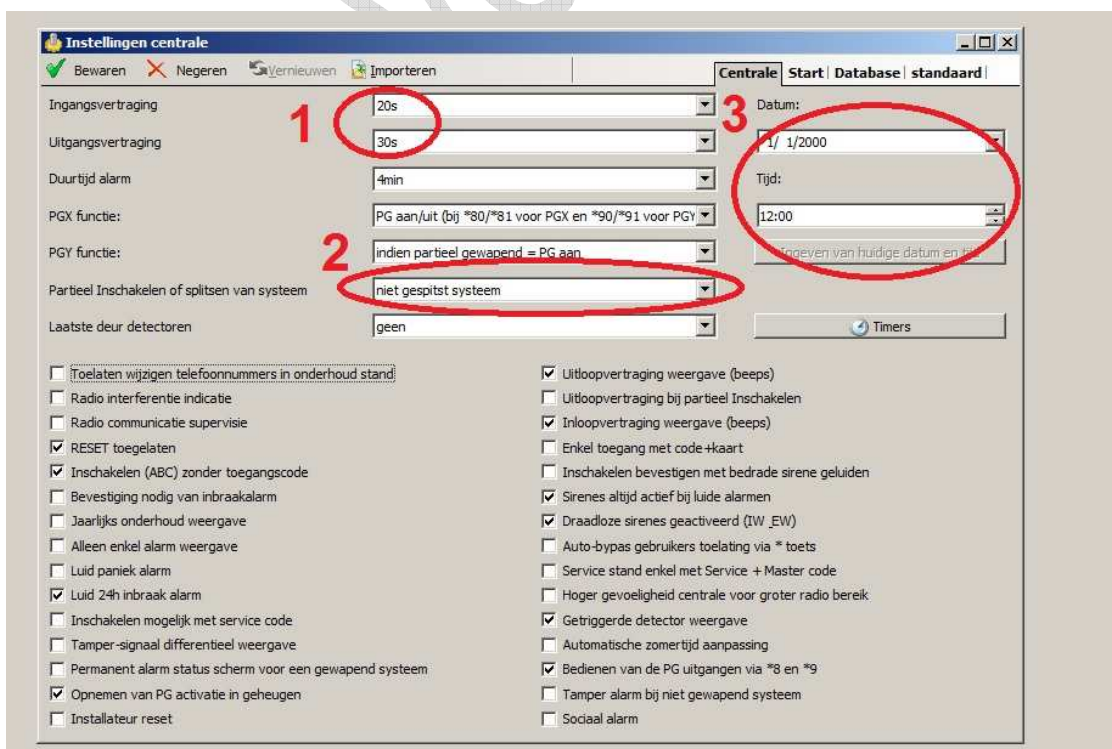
Instellingen centrale

Bewaren Negeren Vernieuwen Importeren

Centrale Start Database standaard

Ingangsvertraging 20s

Uitgangsvertraging 30s

Duurtijd alarm 4min

PGX functie: PG aan/uit (bij *80/*81 voor PGX en *90/*91 voor PGY

PGY functie: indien partieel gewapend = PG aan

Partieel Inschakelen of splitsen van systeem niet gespitst systeem

Laatste deur detectoren geen

1

2

3

Datum:

1/ 1/2000

Tijd:

12:00

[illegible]geven van huidige datum en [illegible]

Timers

Toelaten wijzigen telefoonnummers in onderhoud stand

Radio interferentie indicatie

Radio communicatie supervisie

RESET toegelaten

Inschakelen (ABC) zonder toegangscode

Bevestiging nodig van inbraakalarm

Jaarlijks onderhoud weergave

Alleen enkel alarm weergave

Luid paniek alarm

Luid 24h inbraak alarm

Inschakelen mogelijk met service code

Tamper-signaal differentieel weergave

Permanent alarm status scherm voor een gewapend systeem

Opnemen van PG activatie in geheugen

Installateur reset

Uitloopvertraging weergave (beeps)

Uitloopvertraging bij partieel Inschakelen

Inloopvertraging weergave (beeps)

Enkel toegang met code+kaart

Inschakelen bevestigen met bedrade sirene geluiden

Sirenes altijd actief bij luide alarmen

Draadloze sirenes geactiveerd (IW_EW)

Auto-bypas gebruikers toelating via * toets

Service stand enkel met Service + Master code

Hoger gevoeligheid centrale voor groter radio bereik

Getriggerde detector weergave

Automatische zomertijd aanpassing

Bedienen van de PG uitgangen via *8 en *9

Tamper alarm bij niet gewapend systeem

Sociaal alarm